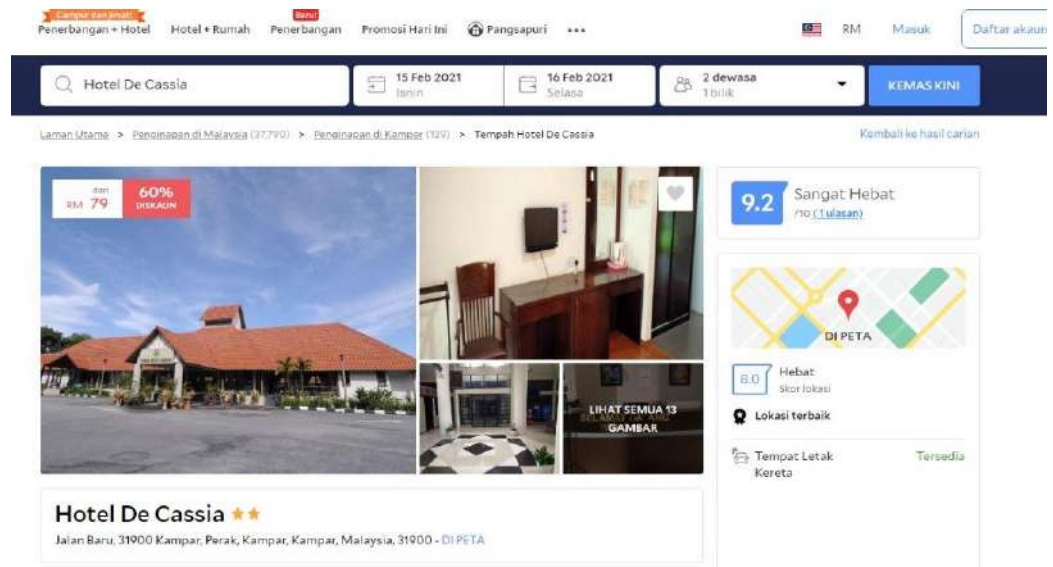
Campur dan jimat!
Penerbangan + Hotel   Hotel + Rumah   Baru! Penerbangan   Promosi Hari Ini   Pangsapuri   •••   RM   Masuk   Daftar akaun

Hotel De Cassia   15 Feb 2021 Isnin   16 Feb 2021 Selasa   2 dewasa 1 bilik   KEMAS KINI

Laman Utama > Penginapan di Malaysia (37,790) > Penginapan di Kampar (129) > Tempah Hotel De Cassia   Kembali ke hasil carian

dari RM 79   60% DISKAUN

LIHAT SEMUA 13 GAMBAR

9.2   Sangat Hebat /10 (1 ulasan)

DI PETA

8.0   Hebat Skor lokasi

Lokasi terbaik

Tempat Letak Kereta   Tersedia

Hotel De Cassia ★★
Jalan Baru, 31900 Kampar, Perak, Kampar, Kampar, Malaysia, 31900 - DI PETA